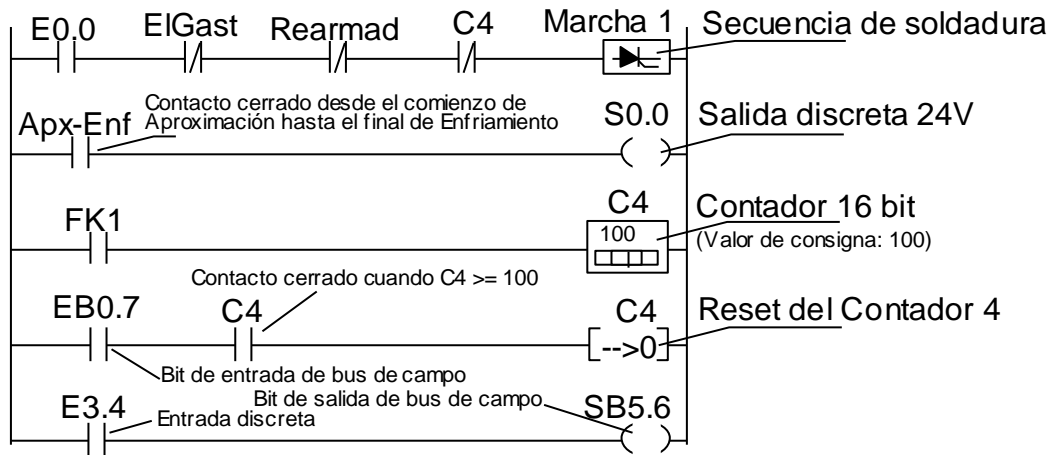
E0.0
ElGast
Rearmad
C4
Marcha 1
Secuencia de soldadura

Apx-Enf
Contacto cerrado desde el comienzo de Aproximación hasta el final de Enfriamiento
S0.0
Salida discreta 24V

FK1
C4
100
Contador 16 bit
(Valor de consigna: 100)

Contacto cerrado cuando C4 >= 100
EB0.7
C4
C4
-->0
Reset del Contador 4
Bit de entrada de bus de campo

E3.4
Entrada discreta
Bit de salida de bus de campo
SB5.6